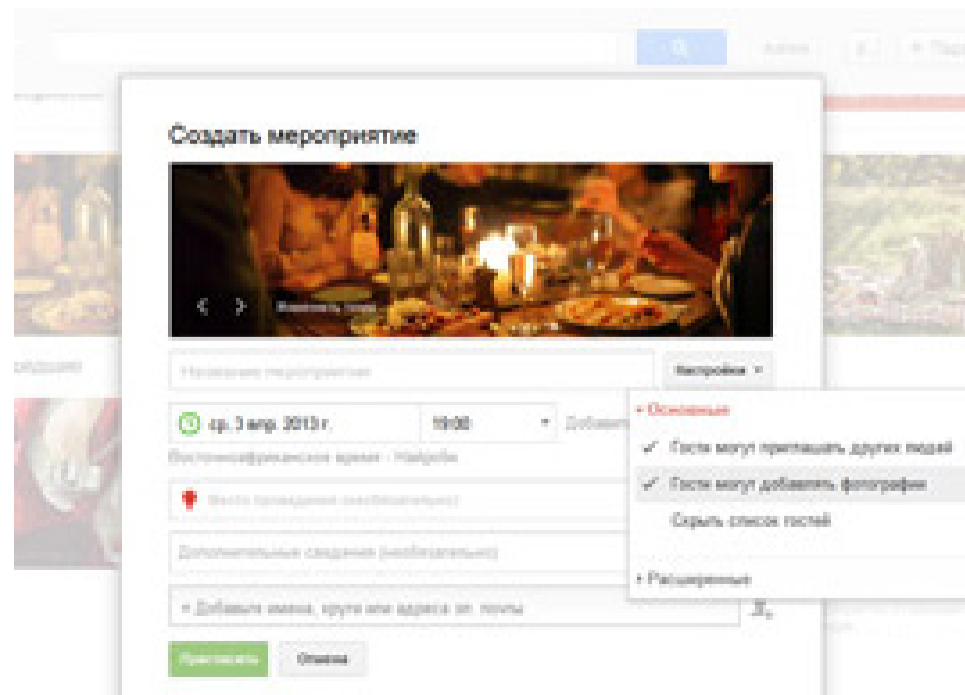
Создать мероприятие

Изменить тему

Название мероприятия

Настройки ▾

ср. 3 апр. 2013 г.

19:00

Добавить

Восточноафриканское время - Найроби

Место проведения (необязательно)

Дополнительные сведения (необязательно)

+ Добавьте имена, круги или адреса эл. почты

Пригласить

Отмена

▾ Основные

✓ Гости могут приглашать других людей

✓ Гости могут добавлять фотографии

Скрыть список гостей

▸ Расширенные